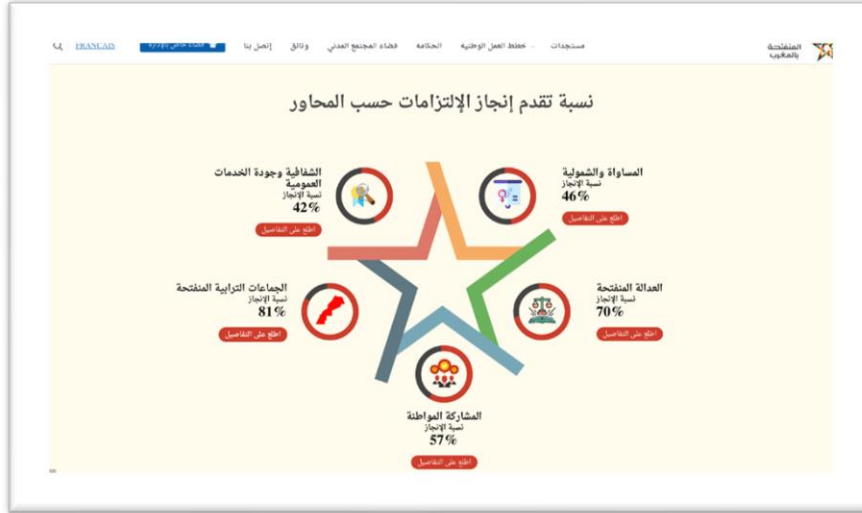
المنفتحة بالمغرب

مستجدات خطط العمل الوطنية الحكامة فضاء المجتمع المدني وثائق إتصل بنا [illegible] FRANÇAIS

نسبة تقدم إنجاز الإلتزامات حسب المحاور

المساواة والشمولية
نسبة الإنجاز
46%
اطلع على التفاصيل

الشفافية وجودة الخدمات العمومية
نسبة الإنجاز
42%
اطلع على التفاصيل

العدالة المنفتحة
نسبة الإنجاز
70%
اطلع على التفاصيل

الجماعات الترابية المنفتحة
نسبة الإنجاز
81%
اطلع على التفاصيل

المشاركة المواطنة
نسبة الإنجاز
57%
اطلع على التفاصيل